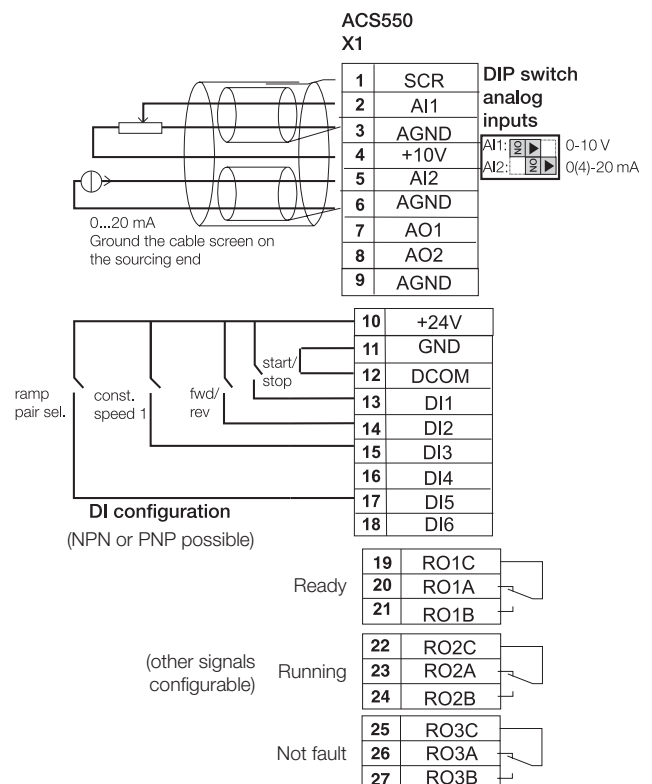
ACS550
X1

| | |
|---|---|
| 1 | SCR |
| 2 | AI1 |
| 3 | AGND |
| 4 | +10V |
| 5 | AI2 |
| 6 | AGND |
| 7 | AO1 |
| 8 | AO2 |
| 9 | AGND |

DIP switch analog inputs
AI1: ON 0-10 V
AI2: ON 0(4)-20 mA

0...20 mA
Ground the cable screen on the sourcing end

| | |
|---|---|
| 10 | +24V |
| 11 | GND |
| 12 | DCOM |
| 13 | DI1 |
| 14 | DI2 |
| 15 | DI3 |
| 16 | DI4 |
| 17 | DI5 |
| 18 | DI6 |

start/stop
fwd/rev
const. speed 1
ramp pair sel.

DI configuration
(NPN or PNP possible)

| | |
|---|---|
| 19 | RO1C |
| 20 | RO1A |
| 21 | RO1B |

Ready

| | |
|---|---|
| 22 | RO2C |
| 23 | RO2A |
| 24 | RO2B |

(other signals configurable) Running

| | |
|---|---|
| 25 | RO3C |
| 26 | RO3A |
| 27 | RO3B |

Not fault